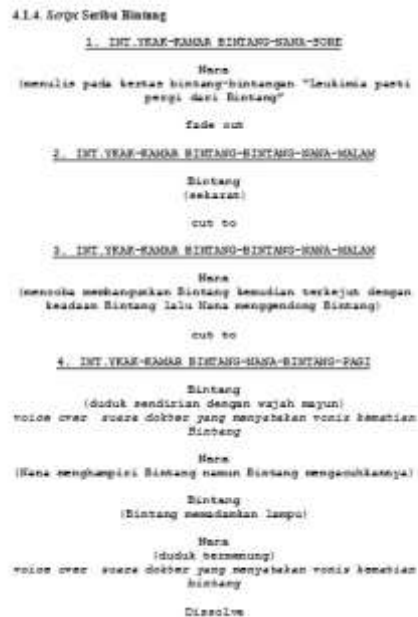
4.1.4. Script Seribu Bintang

1. INT.YEAR-KAMAR BINTANG-HANA-SORE

Hana
(menulis pada kertas bintang-bintangan "Leukimia pasti pergi dari Bintang"

fade out

2. INT.YEAR-KAMAR BINTANG-BINTANG-HANA-MALAM

Bintang
(sekarat)

cut to

3. INT.YEAR-KAMAR BINTANG-BINTANG-HANA-MALAM

Hana
(mencoba membangunkan Bintang kemudian terkejut dengan keadaan Bintang lalu Hana menggendong Bintang)

cut to

4. INT.YEAR-KAMAR BINTANG-HANA-BINTANG-PAGI

Bintang
(duduk sendirian dengan wajah sayun)
voice over suara dokter yang menyatakan vonis kematian Bintang

Hana
(Hana menghampiri Bintang namun Bintang mengacuhkannya)

Bintang
(Bintang memadamkan lampu)

Hana
(duduk termenung)
voice over suara dokter yang menyatakan vonis kematian bintang

Dissolve